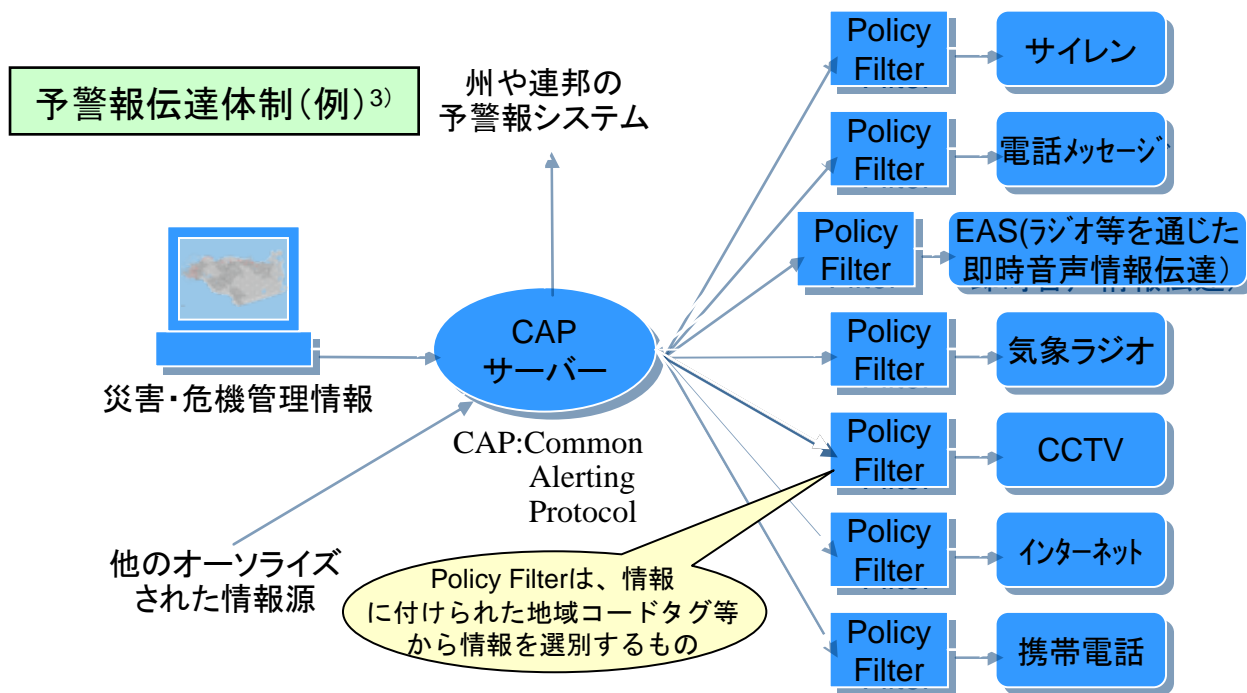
予警報伝達体制(例)$^{3)}$

州や連邦の
予警報システム

災害・危機管理情報

CAP
サーバー

CAP:Common
Alerting
Protocol

他のオーソライズ
された情報源

Policy Filterは、情報
に付けられた地域コードタグ等
から情報を選別するもの

Policy Filter
サイレン

Policy Filter
電話ﾒｯｾｰｼﾞ

Policy Filter
EAS(ﾗｼﾞｵ等を通じた
即時音声情報伝達)

Policy Filter
気象ラジオ

Policy Filter
CCTV

Policy Filter
ｲﾝﾀｰﾈｯﾄ

Policy Filter
携帯電話